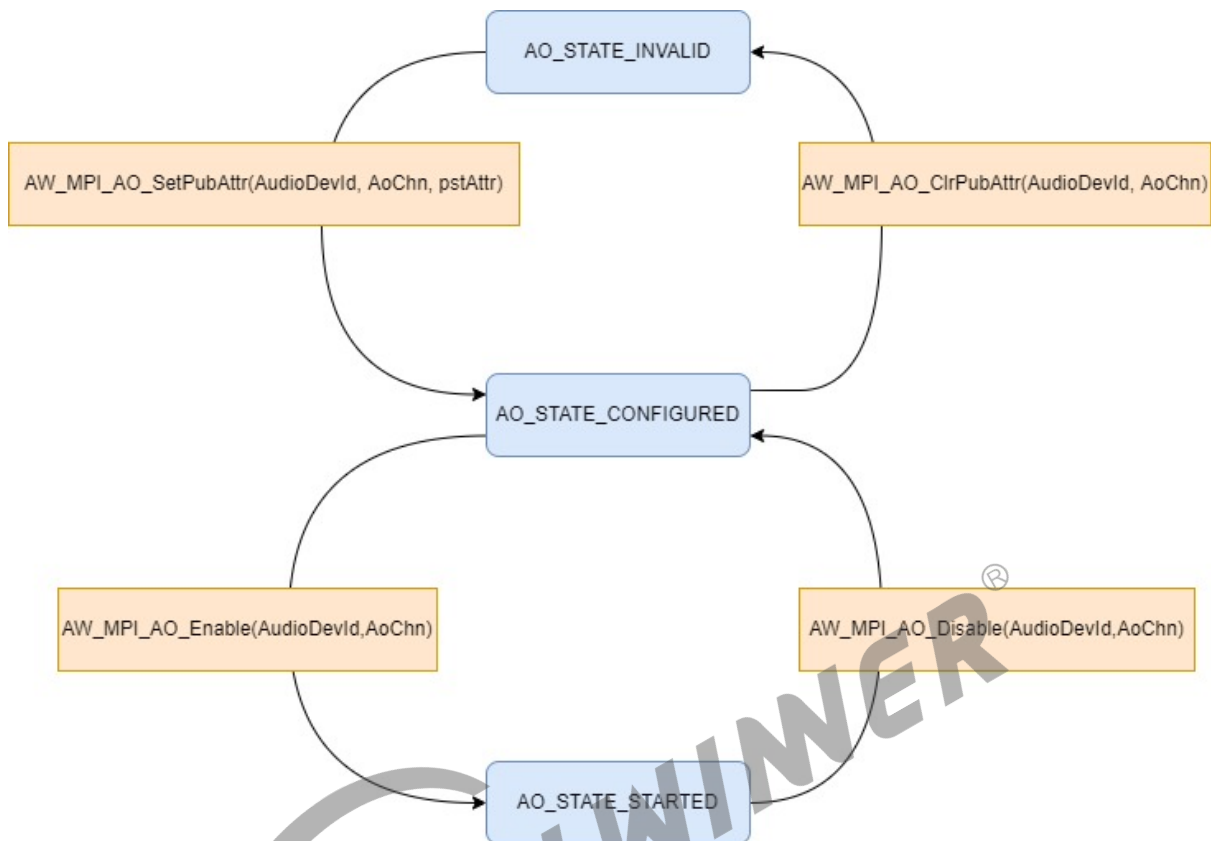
AO_STATE_INVALID

AW_MPI_AO_SetPubAttr(AudioDevId, AoChn, pstAttr)

AW_MPI_AO_ClrPubAttr(AudioDevId, AoChn)

AO_STATE_CONFIGURED

AW_MPI_AO_Enable(AudioDevId,AoChn)

AW_MPI_AO_Disable(AudioDevId,AoChn)

AO_STATE_STARTED

WINNER®